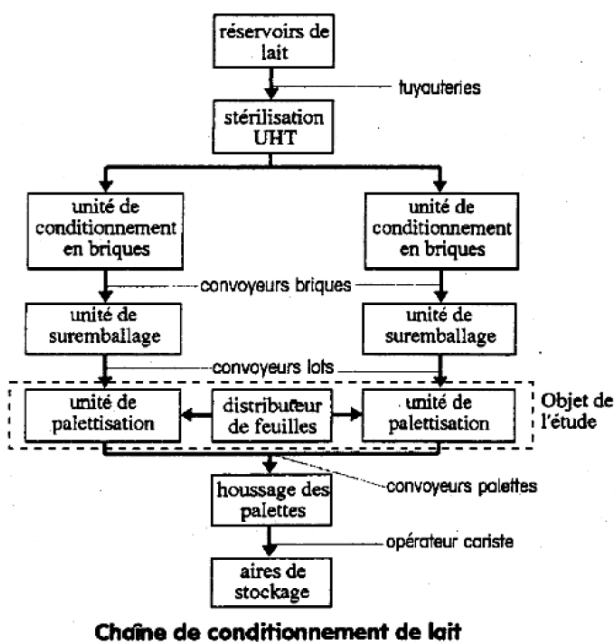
réservoirs de lait

tuyauteries

stérilisation UHT

unité de conditionnement en briques

unité de conditionnement en briques

convoyeurs briques

unité de suremballage

unité de suremballage

convoyeurs lots

unité de palettisation

distributeur de feuilles

unité de palettisation

Objet de l'étude

convoyeurs palettes

houssage des palettes

opérateur cariste

aires de stockage

Chaîne de conditionnement de lait